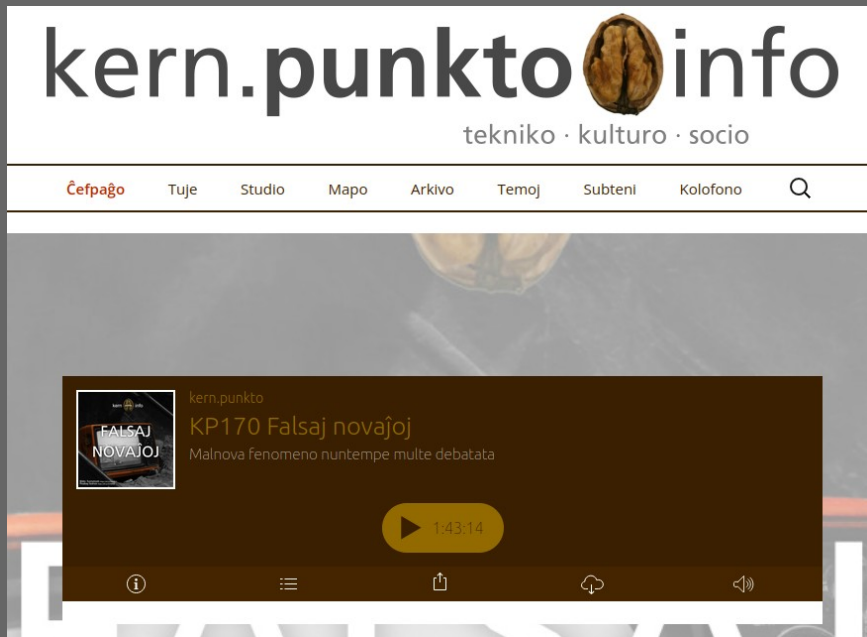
kern.punkto info

tekniko · kulturo · socio

Ĉefpaĝo Tuje Studio Mapo Arkivo Temoj Subteni Kolofono

kern.punkto

KP170 Falsaj novaĵoj

Malnova fenomeno nuntempe multe debatata

FALSAJ NOVAJOJ

1:43:14